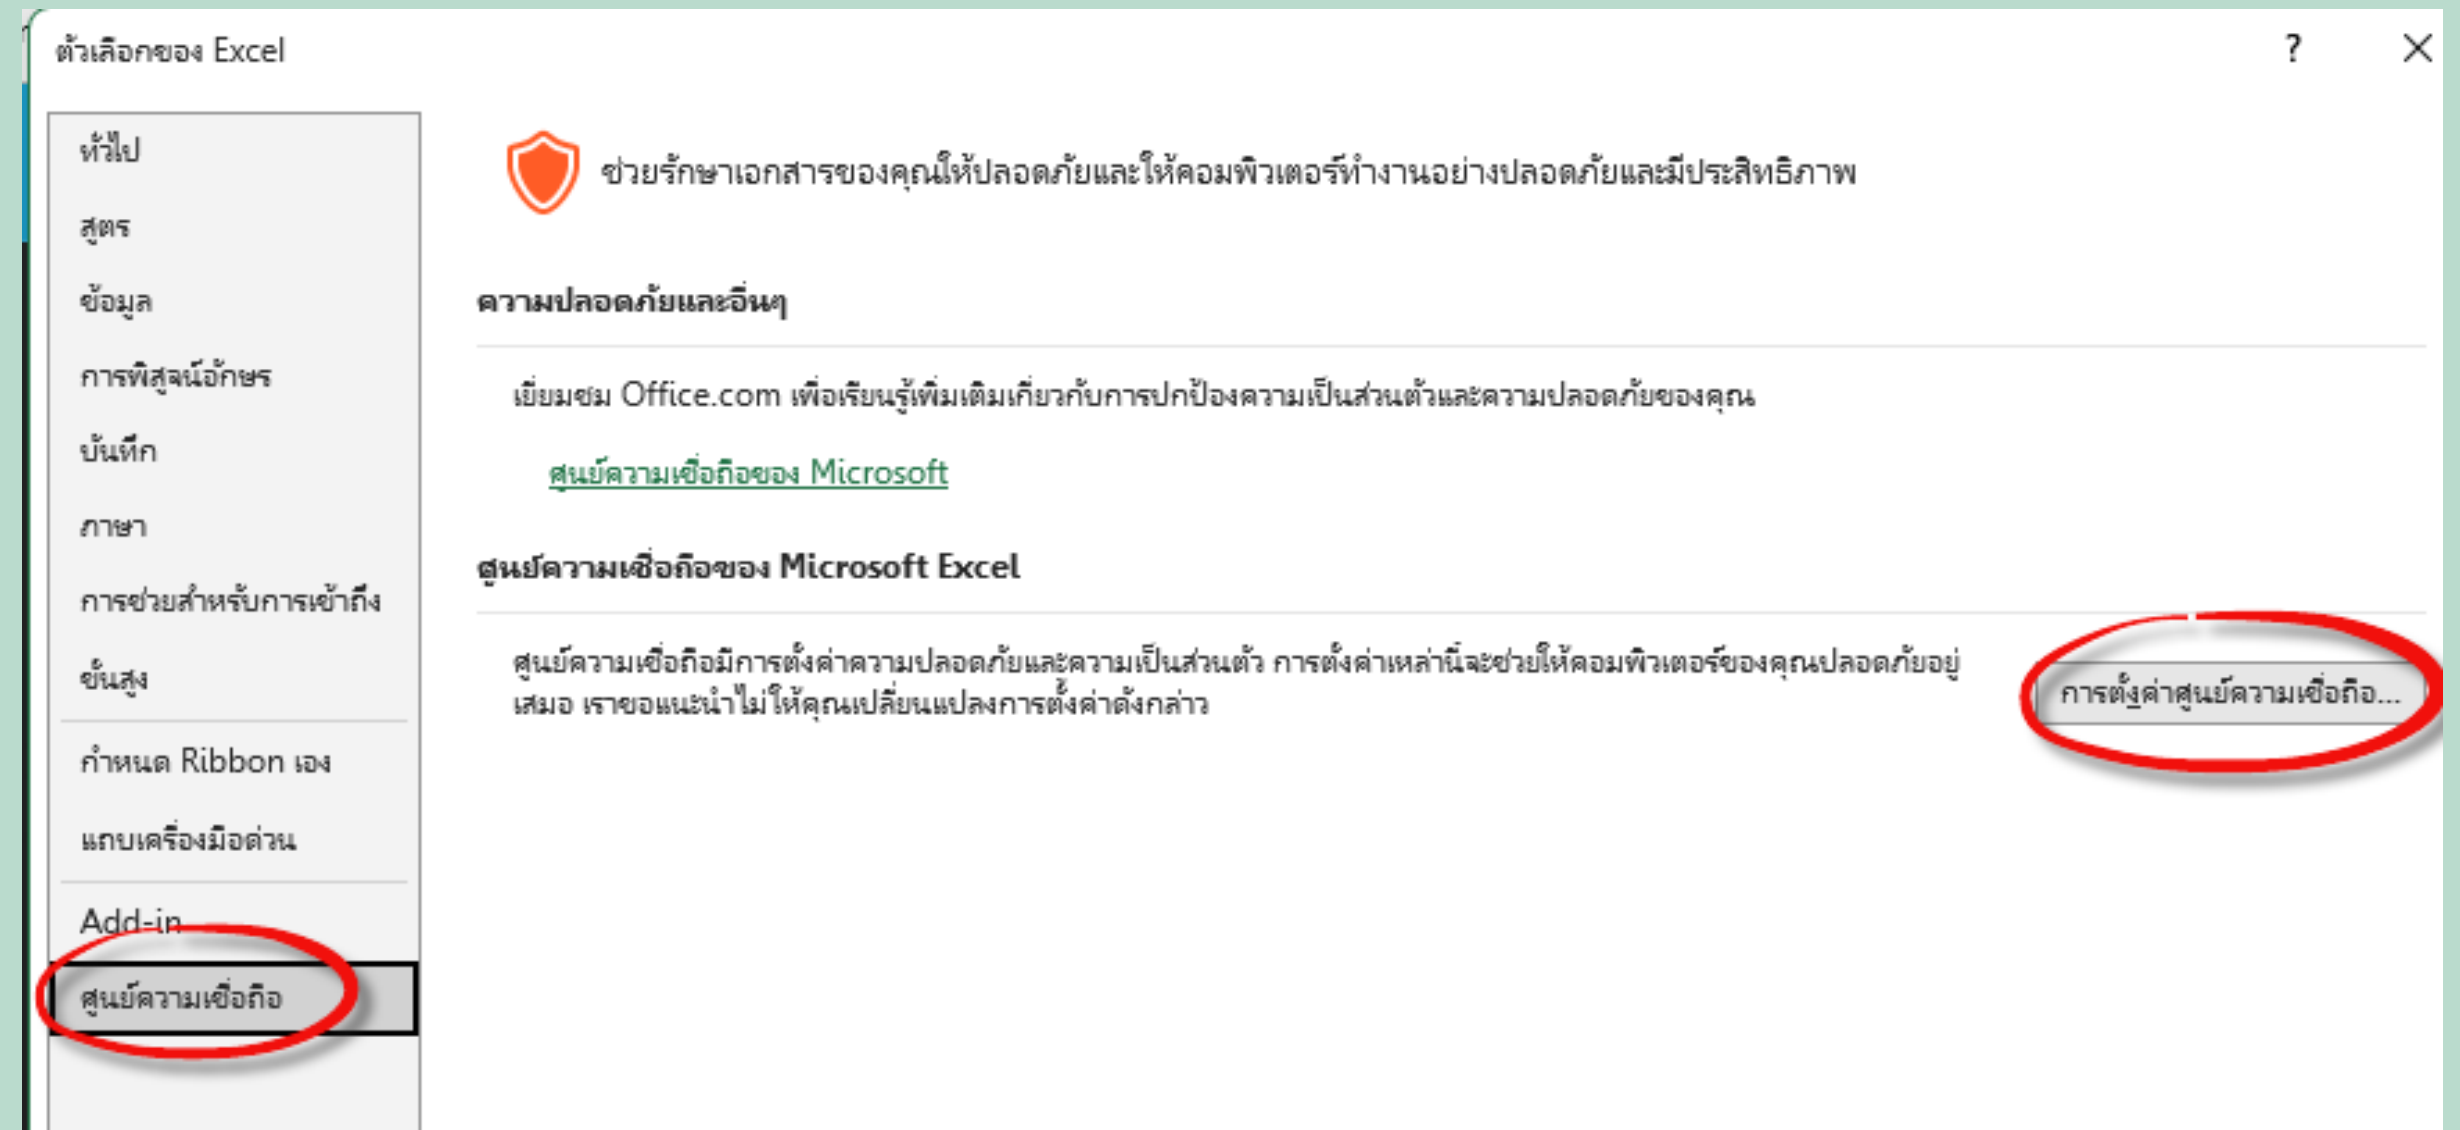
ตัวเลือกของ Excel

?

ทั่วไป

สูตร

ข้อมูล

การพิสูจน์อักษร

บันทึก

ภาษา

การช่วยสำหรับการเข้าถึง

ขั้นสูง

กำหนด Ribbon เอง

แถบเครื่องมือด่วน

Add-in

ศูนย์ความเชื่อถือ

ช่วยรักษาเอกสารของคุณให้ปลอดภัยและให้คอมพิวเตอร์ทำงานอย่างปลอดภัยและมีประสิทธิภาพ

ความปลอดภัยและอื่นๆ

เยี่ยมชม Office.com เพื่อเรียนรู้เพิ่มเติมเกี่ยวกับการปกป้องความเป็นส่วนตัวและความปลอดภัยของคุณ

ศูนย์ความเชื่อถือของ Microsoft

ศูนย์ความเชื่อถือของ Microsoft Excel

ศูนย์ความเชื่อถือมีการตั้งค่าความปลอดภัยและความเป็นส่วนตัว การตั้งค่าเหล่านี้จะช่วยให้คอมพิวเตอร์ของคุณปลอดภัยอยู่เสมอ เราขอแนะนำไม่ให้คุณเปลี่ยนแปลงการตั้งค่าดังกล่าว

การตั้งค่าศูนย์ความเชื่อถือ...